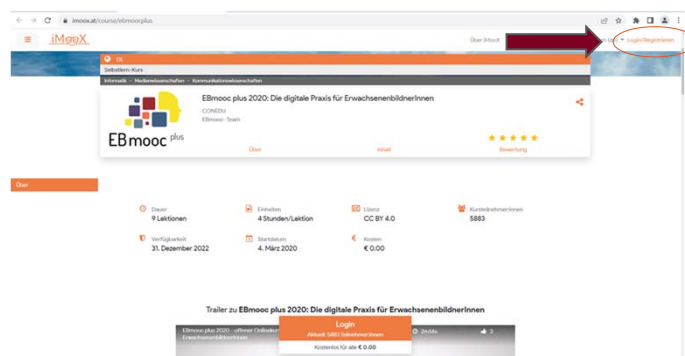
imoox.at/course/ebmoocplus

iMooX

Über iMooX

Login/Registrieren

DE

Selbstlern-Kurs

Informatik > Medienwissenschaften > Kommunikationswissenschaften

EBmooc plus 2020: Die digitale Praxis für ErwachsenenbildnerInnen

CONEDU
EBmooc-Team

EBmooc plus

Über

Inhalt

Bewertung

Über

Dauer
9 Lektionen

Einheiten
4 Stunden/Lektion

Lizenz
CC BY 4.0

Kursteilnehmer:innen
5883

Verfügbarkeit
31. Dezember 2022

Startdatum
4. März 2020

Kosten
€ 0.00

Trailer zu EBmooc plus 2020: Die digitale Praxis für ErwachsenenbildnerInnen

EBmooc plus 2020 - offener Onlinekurs für ErwachsenenbildnerInnen

Login

Aktuell: 5883 Teilnehmer:innen

Kostenlos für alle € 0.00

2m04s

3